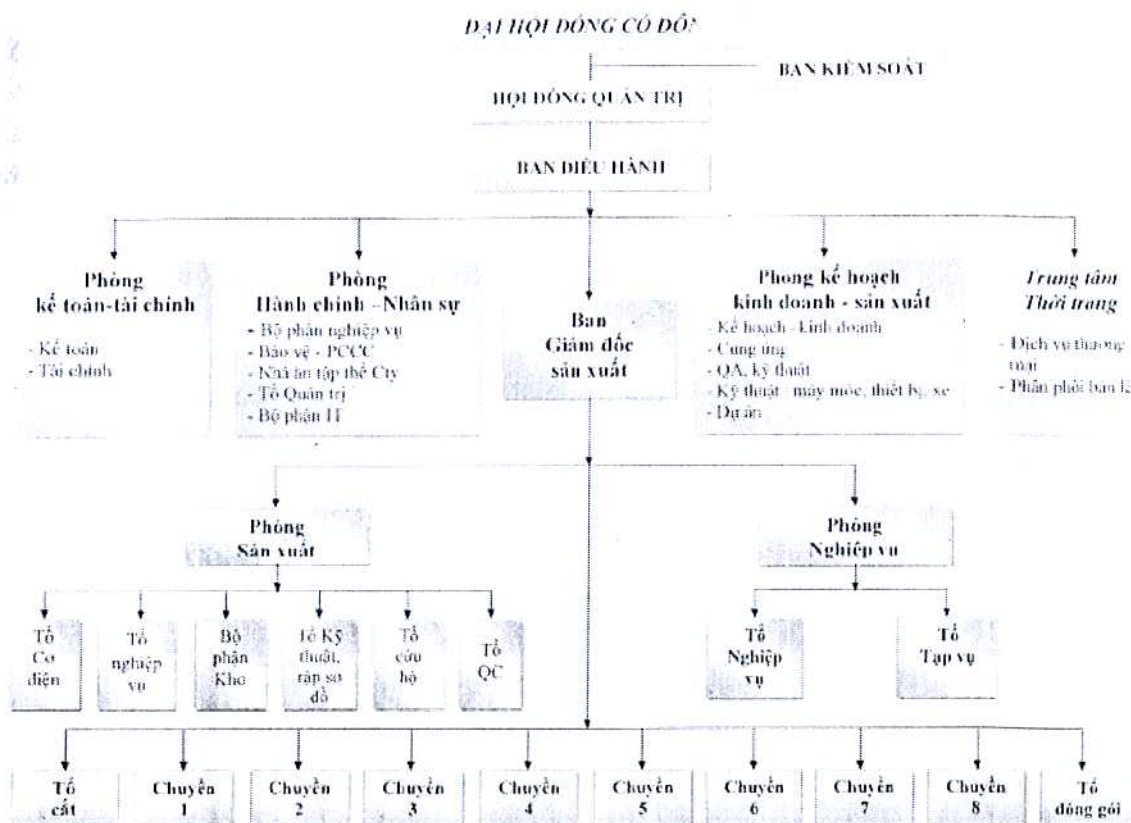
ĐẠI HỘI ĐỒNG CỔ ĐÔ?

BAN KIỂM SOÁT

HỘI ĐỒNG QUẢN TRỊ

BAN ĐIỀU HÀNH

Phòng kế toán-tài chính
- Kế toán
- Tài chính

Phòng Hành chính –Nhân sự
- Bộ phận nghiệp vụ
- Bảo vệ - PCCC
- Nhà ăn tập thể Cty
- Tổ Quản trị
- Bộ phận IT

Ban Giám đốc sản xuất

Phong kế hoạch kinh doanh - sản xuất
- Kế hoạch - kinh doanh
- Cung ứng
- QA, kỹ thuật
- Kỹ thuật - máy móc, thiết bị, xe
- Dự án

Trung tâm Thời trang
- Dịch vụ thương mại
- Phân phối bán l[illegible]

Phòng Sản xuất

Phòng Nghiệp vụ

Tổ Cơ điện

Tổ nghiệp vụ

Bộ phận Kho

Tổ Kỹ thuật, rập sơ đồ

Tổ cứu hộ

Tổ QC

Tổ Nghiệp vụ

Tổ Tạp vụ

Tổ cắt

Chuyền 1

Chuyền 2

Chuyền 3

Chuyền 4

Chuyền 5

Chuyền 6

Chuyền 7

Chuyền 8

Tổ đóng gói